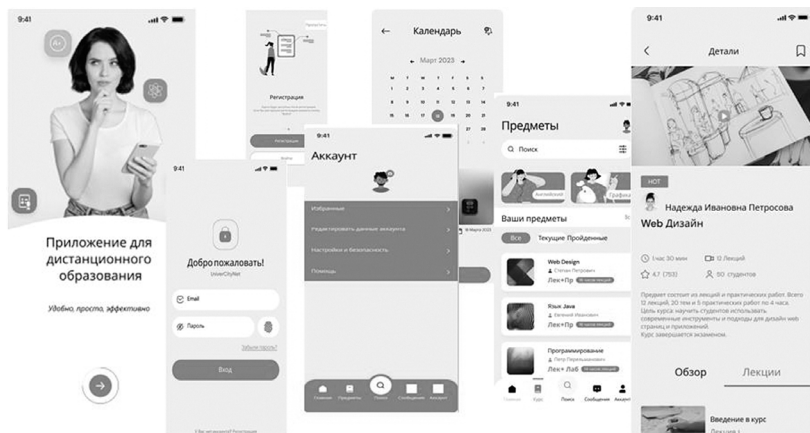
9:41

Приложение для дистанционного образования

Удобно, просто, эффективно

9:41

Добро пожаловать!

UnionCityNet

Email

Пароль

Забыли пароль?

Вход

Регистрация

Календарь

Март 2023

9:41

Аккаунт

Избранные

Редактировать данные аккаунта

Настройки и безопасность

Помощь

9:41

Предметы

Поиск

Английский

Графика

Ваши предметы

Все

Текущие

Пройденные

Web Design

Лек+Пр

Язык Java

Лек+Пр

Программирование

Лек+Лаб

Поиск

Сообщения

Аккаунт

9:41

Детали

HOT

Надежда Ивановна Петросова

Web Дизайн

1 час 30 мин

12 Лекций

4.7 (753)

50 студентов

Предмет состоит из лекций и практических работ. Всего 12 лекций, 20 тем и 5 практических работ по 4 часа. Цель курса: научить студентов использовать современные инструменты и подходы для дизайн web страниц и приложений. Курс завершается экзаменом.

Обзор

Лекции

Введение в курс